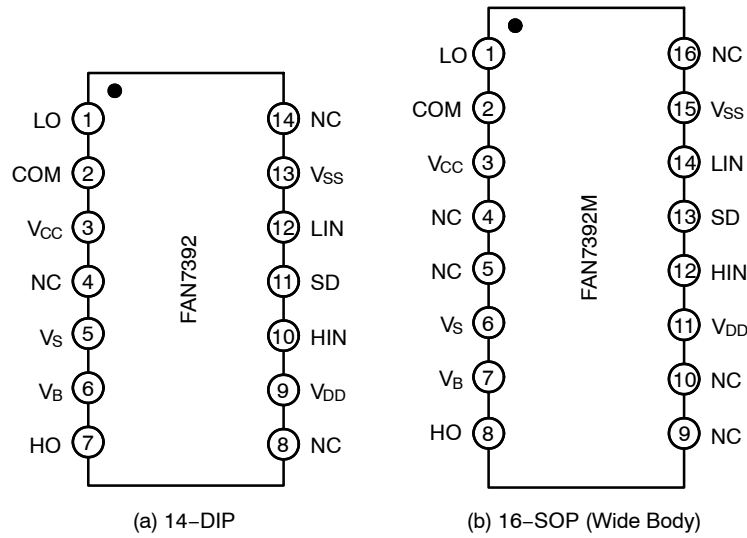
LO 1
COM 2
$V_{CC}$ 3
NC 4
$V_S$ 5
$V_B$ 6
HO 7

FAN7392

14 NC
13 $V_{SS}$
12 LIN
11 SD
10 HIN
9 $V_{DD}$
8 NC

(a) 14−DIP

LO 1
COM 2
$V_{CC}$ 3
NC 4
NC 5
$V_S$ 6
$V_B$ 7
HO 8

FAN7392M

16 NC
15 $V_{SS}$
14 LIN
13 SD
12 HIN
11 $V_{DD}$
10 NC
9 NC

(b) 16−SOP (Wide Body)